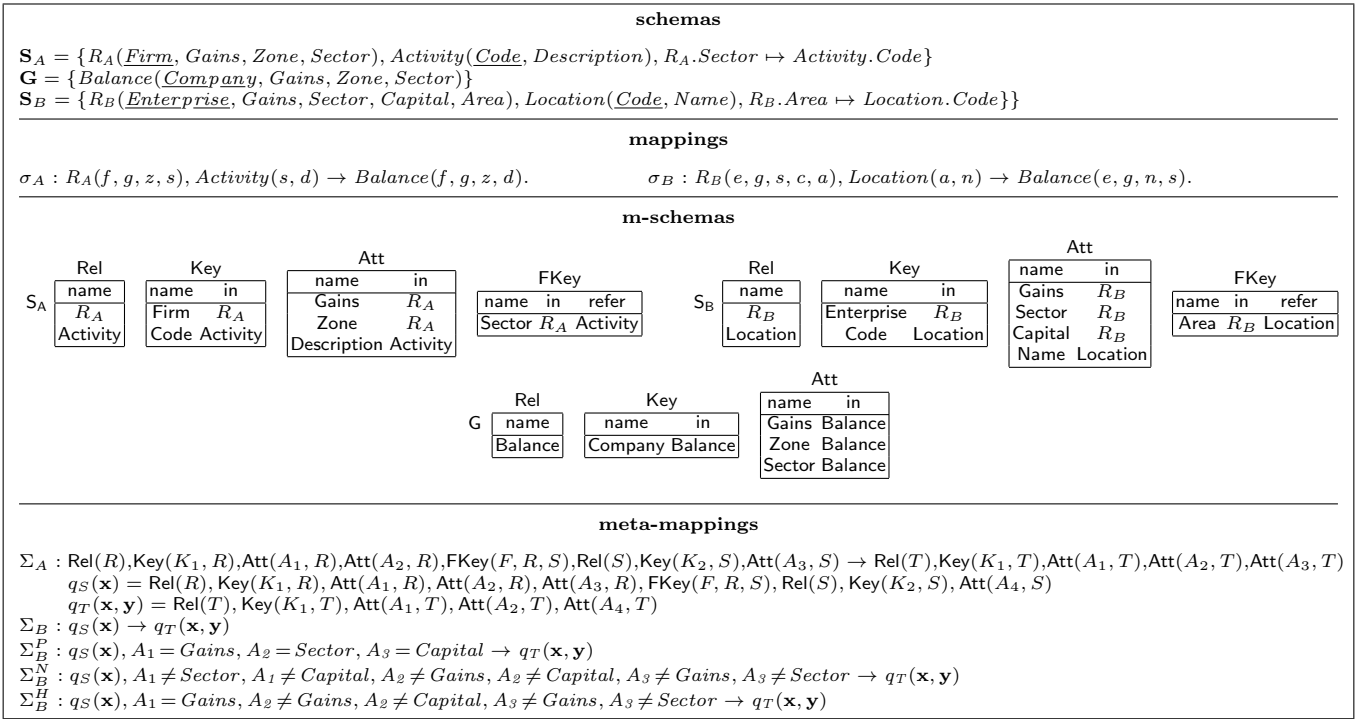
**schemas**

$\mathbf{S}_A = \{R_A(\underline{Firm}, Gains, Zone, Sector), Activity(\underline{Code}, Description), R_A.Sector \mapsto Activity.Code\}$
$\mathbf{G} = \{Balance(\underline{Company}, Gains, Zone, Sector)\}$
$\mathbf{S}_B = \{R_B(\underline{Enterprise}, Gains, Sector, Capital, Area), Location(\underline{Code}, Name), R_B.Area \mapsto Location.Code\}\}$

**mappings**

$\sigma_A : R_A(f, g, z, s), Activity(s, d) \rightarrow Balance(f, g, z, d).$

$\sigma_B : R_B(e, g, s, c, a), Location(a, n) \rightarrow Balance(e, g, n, s).$

**m-schemas**

$S_A$

Rel
| name |
|---|
| $R_A$ |
| Activity |

Key
| name | in |
|---|---|
| Firm | $R_A$ |
| Code | Activity |

Att
| name | in |
|---|---|
| Gains | $R_A$ |
| Zone | $R_A$ |
| Description | Activity |

FKey
| name | in | refer |
|---|---|---|
| Sector | $R_A$ | Activity |

$S_B$

Rel
| name |
|---|
| $R_B$ |
| Location |

Key
| name | in |
|---|---|
| Enterprise | $R_B$ |
| Code | Location |

Att
| name | in |
|---|---|
| Gains | $R_B$ |
| Sector | $R_B$ |
| Capital | $R_B$ |
| Name | Location |

FKey
| name | in | refer |
|---|---|---|
| Area | $R_B$ | Location |

G

Rel
| name |
|---|
| Balance |

Key
| name | in |
|---|---|
| Company | Balance |

Att
| name | in |
|---|---|
| Gains | Balance |
| Zone | Balance |
| Sector | Balance |

**meta-mappings**

$\Sigma_A$ : Rel$(R)$,Key$(K_1, R)$,Att$(A_1, R)$,Att$(A_2, R)$,FKey$(F, R, S)$,Rel$(S)$,Key$(K_2, S)$,Att$(A_3, S)$ $\rightarrow$ Rel$(T)$,Key$(K_1, T)$,Att$(A_1, T)$,Att$(A_2, T)$,Att$(A_3, T)$
$q_S(\mathbf{x})$ = Rel$(R)$, Key$(K_1, R)$, Att$(A_1, R)$, Att$(A_2, R)$, Att$(A_3, R)$, FKey$(F, R, S)$, Rel$(S)$, Key$(K_2, S)$, Att$(A_4, S)$
$q_T(\mathbf{x}, \mathbf{y})$ = Rel$(T)$, Key$(K_1, T)$, Att$(A_1, T)$, Att$(A_2, T)$, Att$(A_4, T)$
$\Sigma_B : q_S(\mathbf{x}) \rightarrow q_T(\mathbf{x}, \mathbf{y})$
$\Sigma_B^P : q_S(\mathbf{x}), A_1 = Gains, A_2 = Sector, A_3 = Capital \rightarrow q_T(\mathbf{x}, \mathbf{y})$
$\Sigma_B^N : q_S(\mathbf{x}), A_1 \neq Sector, A_1 \neq Capital, A_2 \neq Gains, A_2 \neq Capital, A_3 \neq Gains, A_3 \neq Sector \rightarrow q_T(\mathbf{x}, \mathbf{y})$
$\Sigma_B^H : q_S(\mathbf{x}), A_1 = Gains, A_2 \neq Gains, A_2 \neq Capital, A_3 \neq Gains, A_3 \neq Sector \rightarrow q_T(\mathbf{x}, \mathbf{y})$